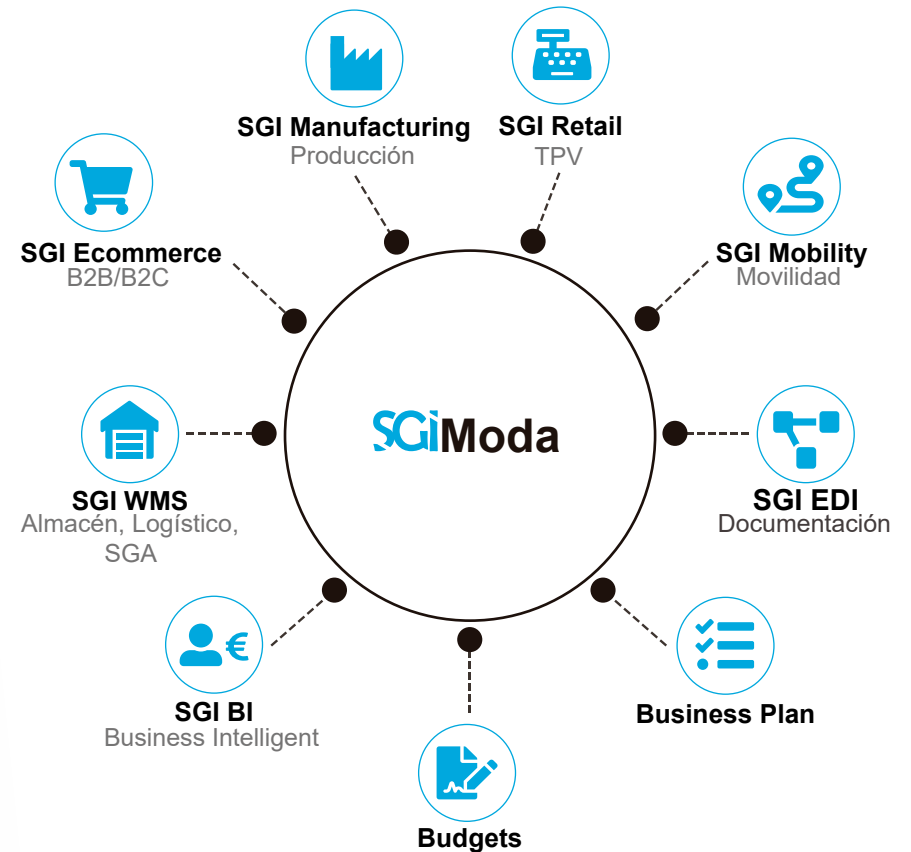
SGI Manufacturing
Producción

SGI Retail
TPV

SGI Ecommerce
B2B/B2C

SGI Mobility
Movilidad

SGIModa

SGI WMS
Almacén, Logístico, SGA

SGI EDI
Documentación

SGI BI
Business Intelligent

Business Plan

Budgets